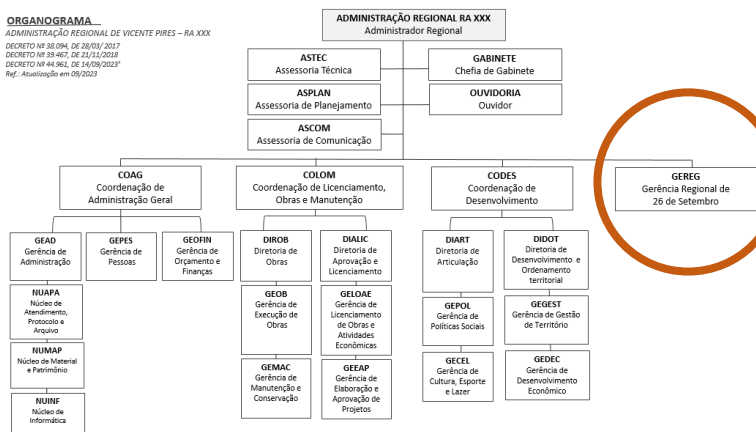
ORGANOGRAMA
ADMINISTRAÇÃO REGIONAL DE VICENTE PIRES – RA XXX
DECRETO Nº 38.094, DE 28/03/ 2017
DECRETO Nº 39.467, DE 21/11/2018
DECRETO Nº 44.961, DE 14/09/2023¹
Ref.: Atualização em 09/2023

ADMINISTRAÇÃO REGIONAL RA XXX
Administrador Regional

ASTEC
Assessoria Técnica

GABINETE
Chefia de Gabinete

ASPLAN
Assessoria de Planejamento

OUVIDORIA
Ouvidor

ASCOM
Assessoria de Comunicação

COAG
Coordenação de Administração Geral

COLOM
Coordenação de Licenciamento, Obras e Manutenção

CODES
Coordenação de Desenvolvimento

GEREG
Gerência Regional de 26 de Setembro

GEAD
Gerência de Administração

GEPES
Gerência de Pessoas

GEOFIN
Gerência de Orçamento e Finanças

NUAPA
Núcleo de Atendimento, Protocolo e Arquivo

NUMAP
Núcleo de Material e Patrimônio

NUINF
Núcleo de Informática

DIROB
Diretoria de Obras

GEOB
Gerência de Execução de Obras

GEMAC
Gerência de Manutenção e Conservação

DIALIC
Diretoria de Aprovação e Licenciamento

GELOAE
Gerência de Licenciamento de Obras e Atividades Econômicas

GEEAP
Gerência de Elaboração e Aprovação de Projetos

DIART
Diretoria de Articulação

GEPOL
Gerência de Políticas Sociais

GECEL
Gerência de Cultura, Esporte e Lazer

DIDOT
Diretoria de Desenvolvimento e Ordenamento territorial

GEGEST
Gerência de Gestão de Território

GEDEC
Gerência de Desenvolvimento Econômico